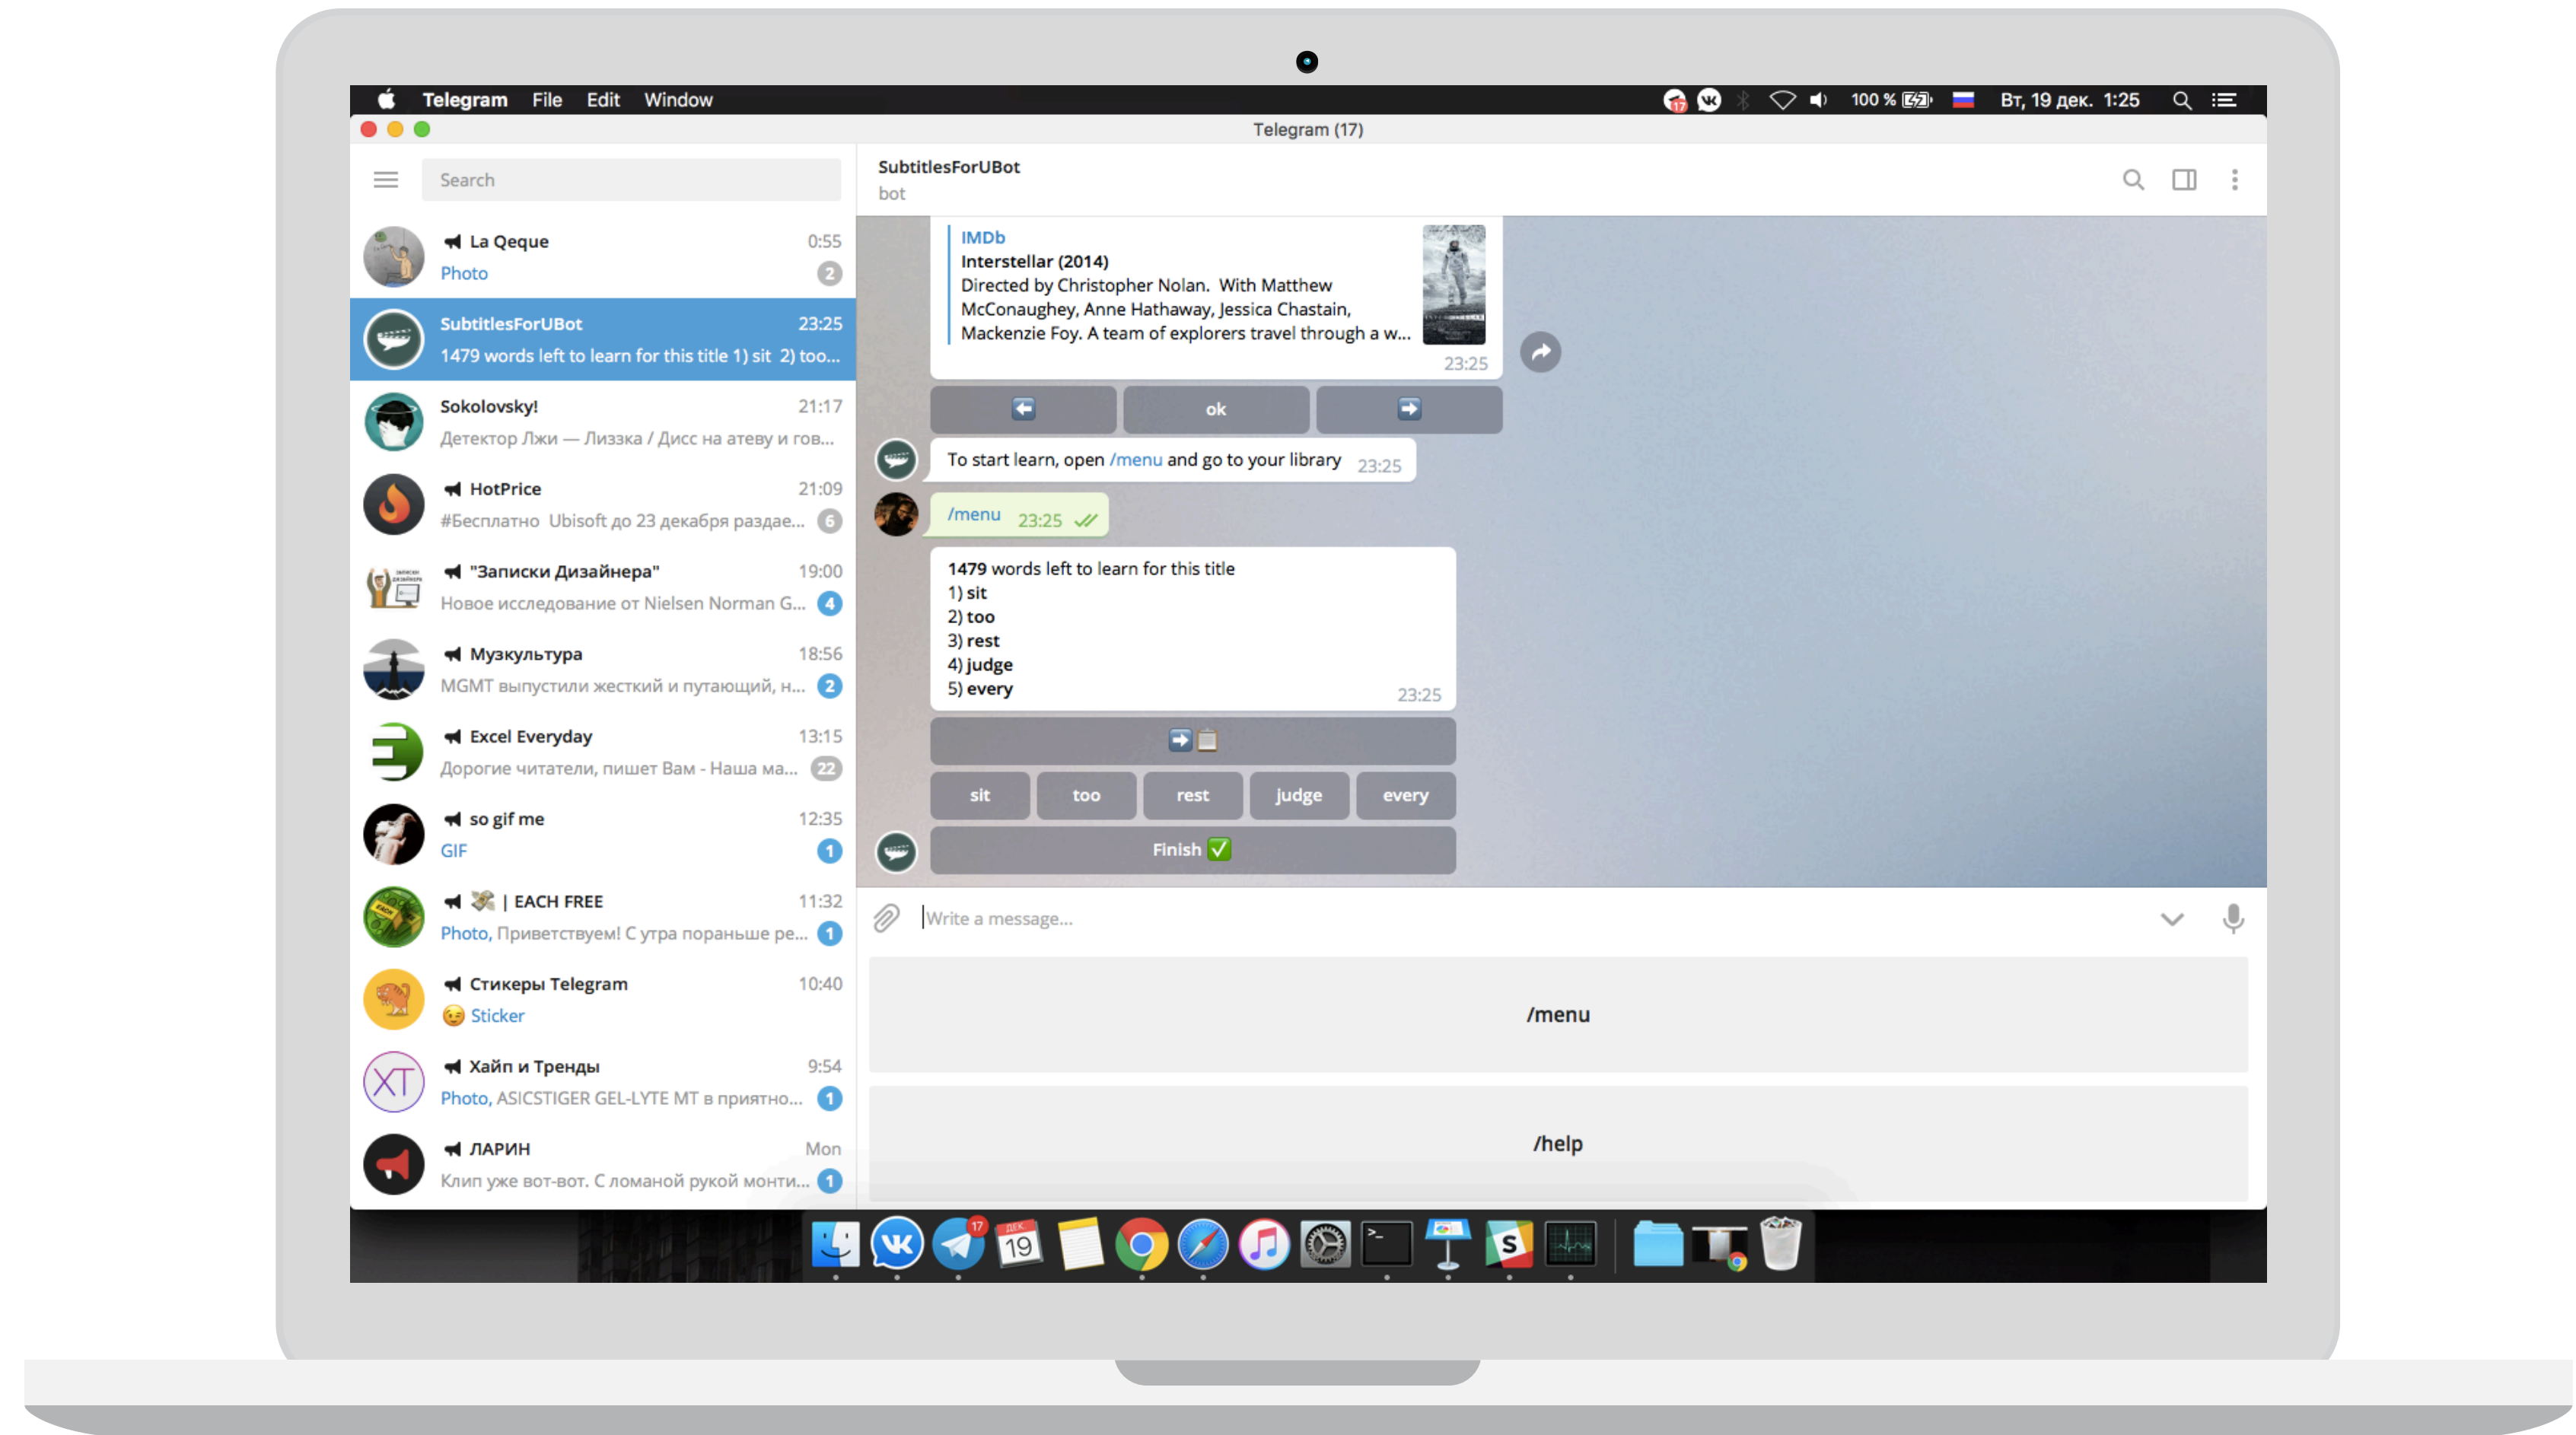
Telegram File Edit Window

100 % Вт, 19 дек. 1:25

Telegram (17)

Search

La Qeque 0:55
Photo 2

SubtitlesForUBot 23:25
1479 words left to learn for this title 1) sit 2) too...

Sokolovsky! 21:17
Детектор Лжи — Лиззка / Дисс на атеву и гов...

HotPrice 21:09
#Бесплатно Ubisoft до 23 декабря раздае... 6

"Записки Дизайнера" 19:00
Новое исследование от Nielsen Norman G... 4

Музкультура 18:56
MGMT выпустили жесткий и путающий, н... 2

Excel Everyday 13:15
Дорогие читатели, пишет Вам - Наша ма... 22

so gif me 12:35
GIF 1

| EACH FREE 11:32
Photo, Приветствуем! С утра пораньше ре... 1

Стикеры Telegram 10:40
Sticker

Хайп и Тренды 9:54
Photo, ASICSTIGER GEL-LYTE MT в приятно... 1

ЛАРИН Mon
Клип уже вот-вот. С ломаной рукой монти... 1

SubtitlesForUBot
bot

IMDb
Interstellar (2014)
Directed by Christopher Nolan. With Matthew McConaughey, Anne Hathaway, Jessica Chastain, Mackenzie Foy. A team of explorers travel through a w...
23:25

ok

To start learn, open /menu and go to your library 23:25

/menu 23:25

1479 words left to learn for this title
1) sit
2) too
3) rest
4) judge
5) every
23:25

sit too rest judge every

Finish ✅

Write a message...

/menu

/help

19